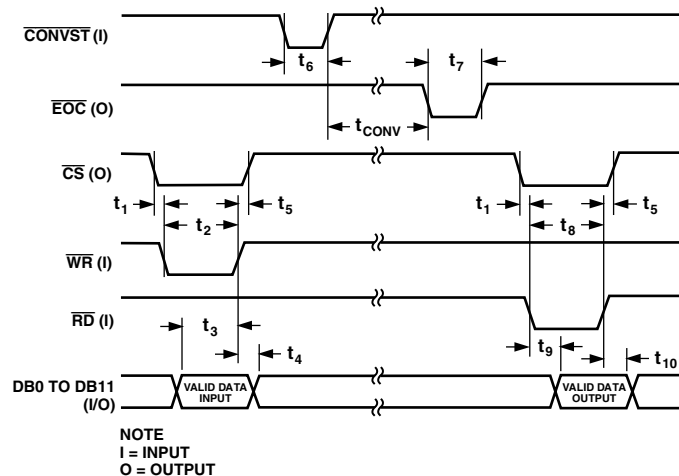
$\overline{CONVST}$ (I)

$t_6$

$t_7$

$\overline{EOC}$ (O)

$t_{CONV}$

$\overline{CS}$ (O)

$t_1$

$t_2$

$t_5$

$t_1$

$t_8$

$t_5$

$\overline{WR}$ (I)

$\overline{RD}$ (I)

$t_3$

$t_4$

$t_9$

$t_{10}$

DB0 TO DB11 (I/O)

VALID DATA INPUT

VALID DATA OUTPUT

NOTE
I = INPUT
O = OUTPUT